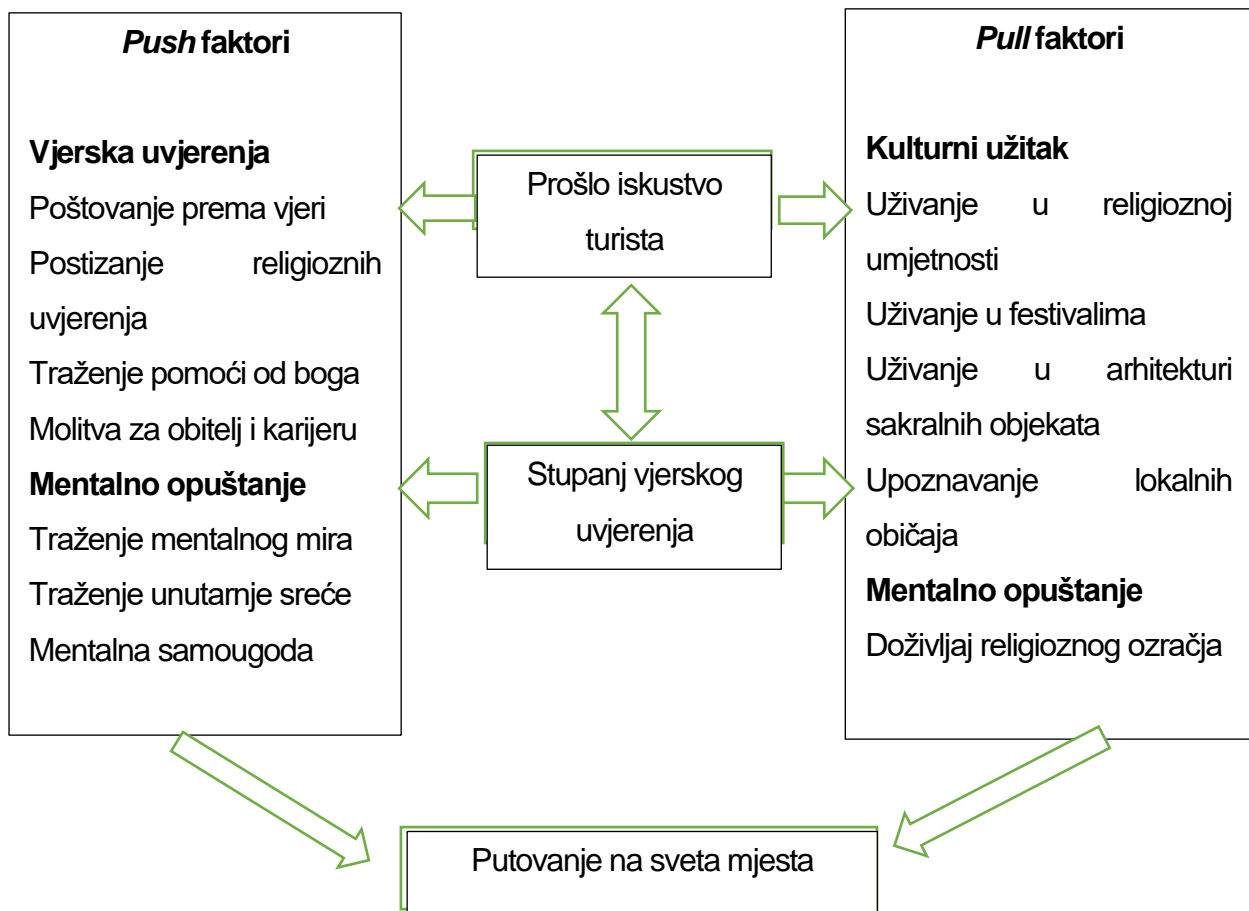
*Push* faktori

**Vjerska uvjerenja**
Poštovanje prema vjeri
Postizanje religioznih uvjerenja
Traženje pomoći od boga
Molitva za obitelj i karijeru
**Mentalno opuštanje**
Traženje mentalnog mira
Traženje unutarnje sreće
Mentalna samougoda

Prošlo iskustvo turista

Stupanj vjerskog uvjerenja

*Pull* faktori

**Kulturni užitak**
Uživanje u religioznoj umjetnosti
Uživanje u festivalima
Uživanje u arhitekturi sakralnih objekata
Upoznavanje lokalnih običaja
**Mentalno opuštanje**
Doživljaj religioznog ozračja

Putovanje na sveta mjesta